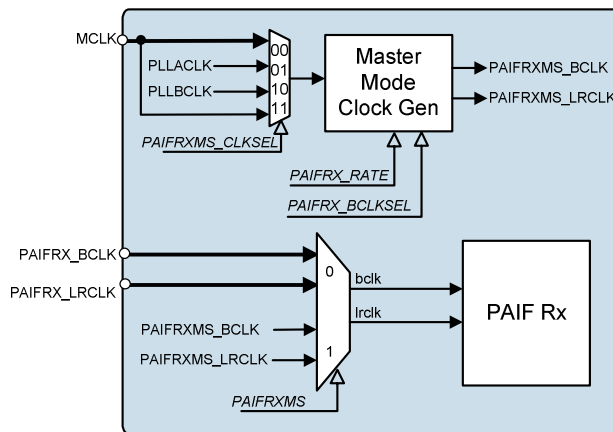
MCLK

PLLACLK

PLLBCLK

00

01

10

11

PAIFRXMS_CLKSEL

Master Mode Clock Gen

PAIFRXMS_BCLK

PAIFRXMS_LRCLK

PAIFRX_RATE

PAIFRX_BCLKSEL

PAIFRX_BCLK

PAIFRX_LRCLK

0

bclk

lrclk

PAIF Rx

PAIFRXMS_BCLK

PAIFRXMS_LRCLK

1

PAIFRXMS